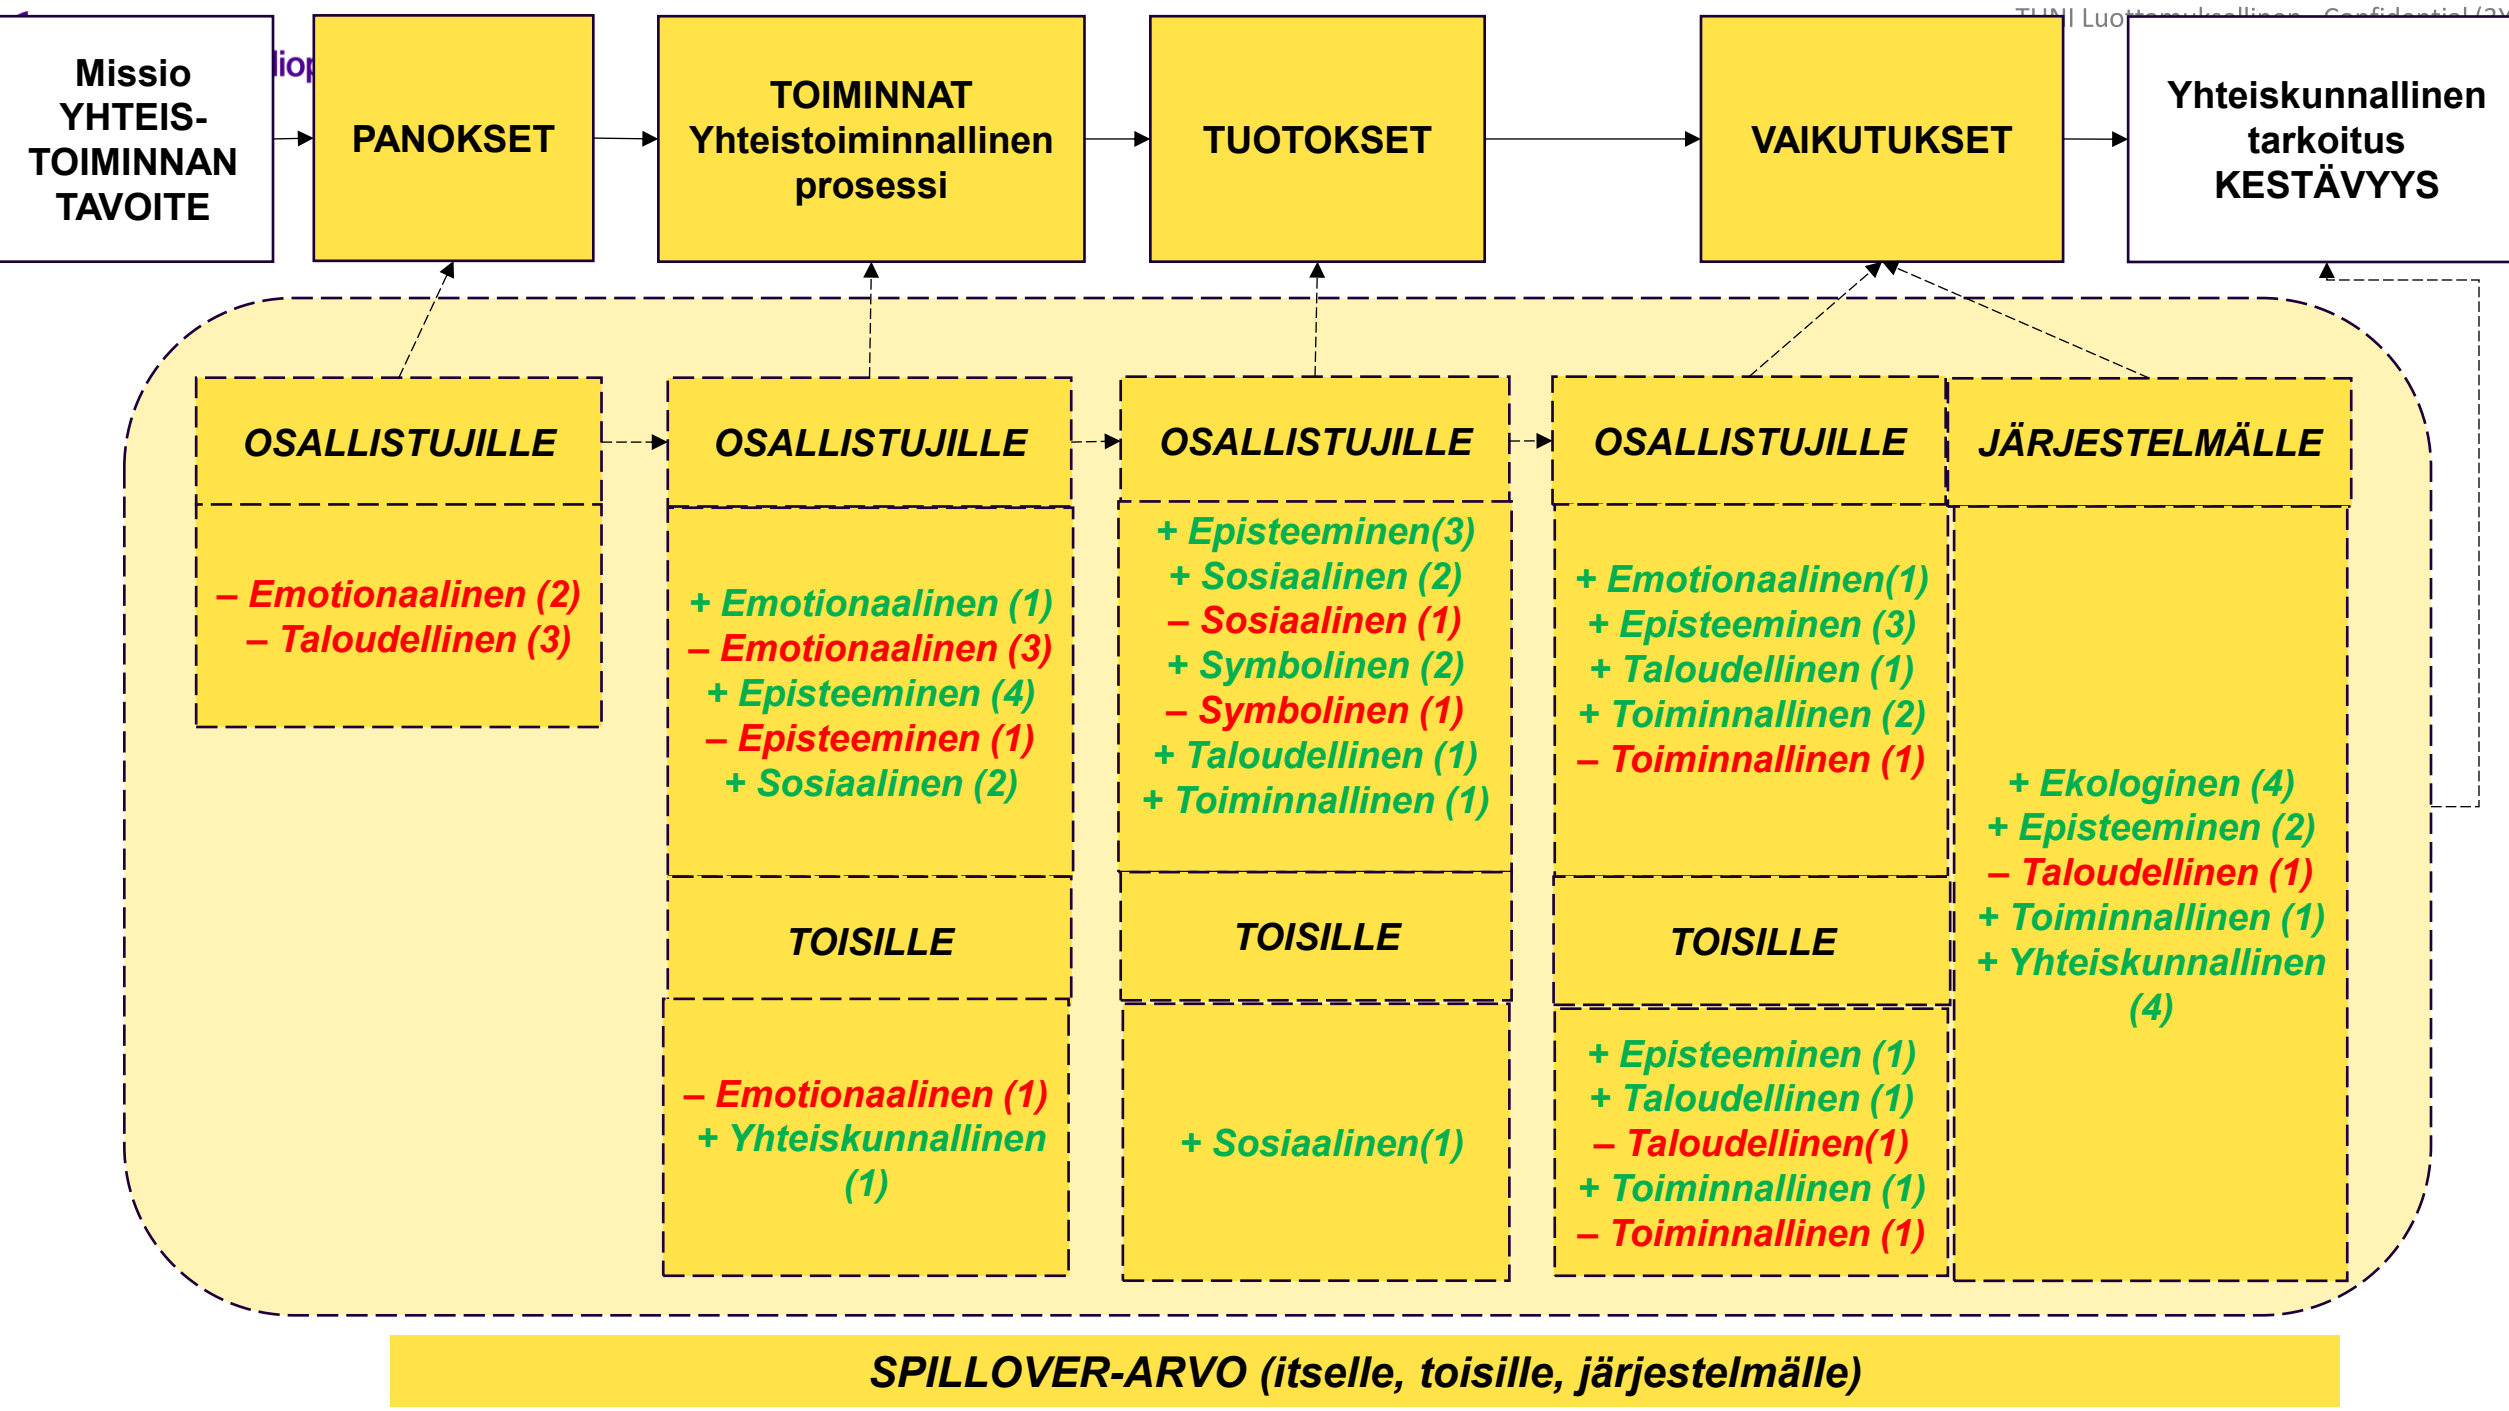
TUNI Luottamuksellinen – Confidential (2)

Missio YHTEIS-TOIMINNAN TAVOITE

PANOKSET

TOIMINNAT Yhteistoiminnallinen prosessi

TUOTOKSET

VAIKUTUKSET

Yhteiskunnallinen tarkoitus KESTÄVYYS

OSALLISTUJILLE

– Emotionaalinen (2)
– Taloudellinen (3)

OSALLISTUJILLE

+ Emotionaalinen (1)
– Emotionaalinen (3)
+ Episteeminen (4)
– Episteeminen (1)
+ Sosiaalinen (2)

TOISILLE

– Emotionaalinen (1)
+ Yhteiskunnallinen (1)

OSALLISTUJILLE

+ Episteeminen(3)
+ Sosiaalinen (2)
– Sosiaalinen (1)
+ Symbolinen (2)
– Symbolinen (1)
+ Taloudellinen (1)
+ Toiminnallinen (1)

TOISILLE

+ Sosiaalinen(1)

OSALLISTUJILLE

+ Emotionaalinen(1)
+ Episteeminen (3)
+ Taloudellinen (1)
+ Toiminnallinen (2)
– Toiminnallinen (1)

TOISILLE

+ Episteeminen (1)
+ Taloudellinen (1)
– Taloudellinen(1)
+ Toiminnallinen (1)
– Toiminnallinen (1)

JÄRJESTELMÄLLE

+ Ekologinen (4)
+ Episteeminen (2)
– Taloudellinen (1)
+ Toiminnallinen (1)
+ Yhteiskunnallinen (4)

SPILLOVER-ARVO (itselle, toisille, järjestelmälle)